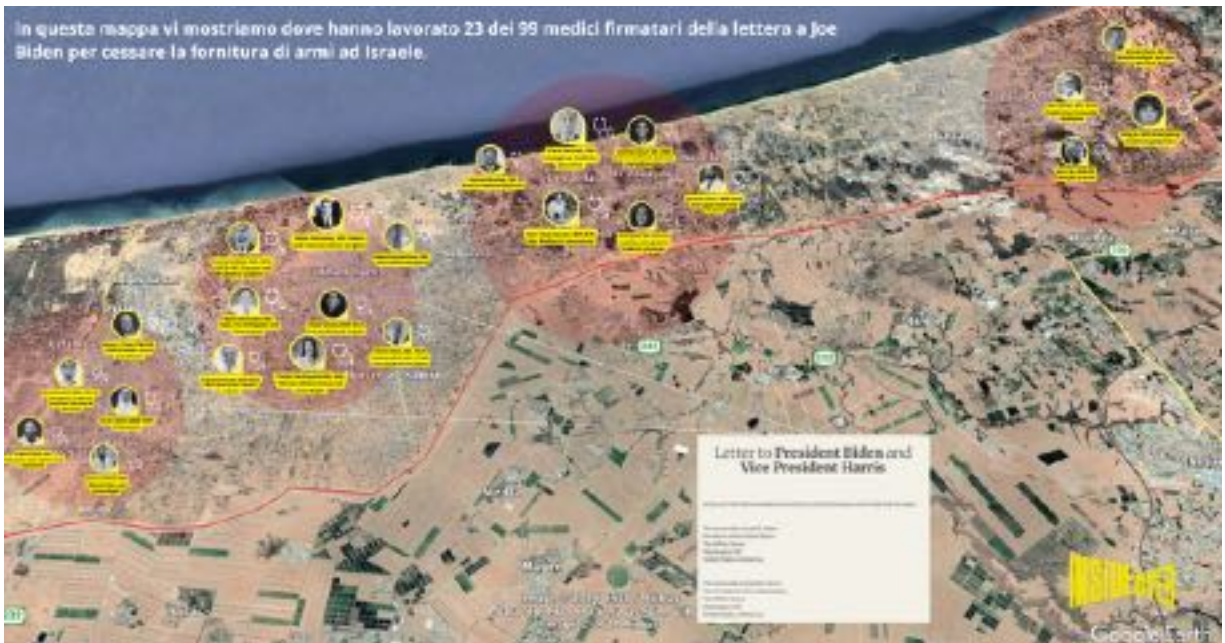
In questa mappa vi mostriamo dove hanno lavorato 23 dei 99 medici firmatari della lettera a Joe Biden per cessare la fornitura di armi ad Israele.

Letter to President Biden and Vice President Harris

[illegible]

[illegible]

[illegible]

Google Earth